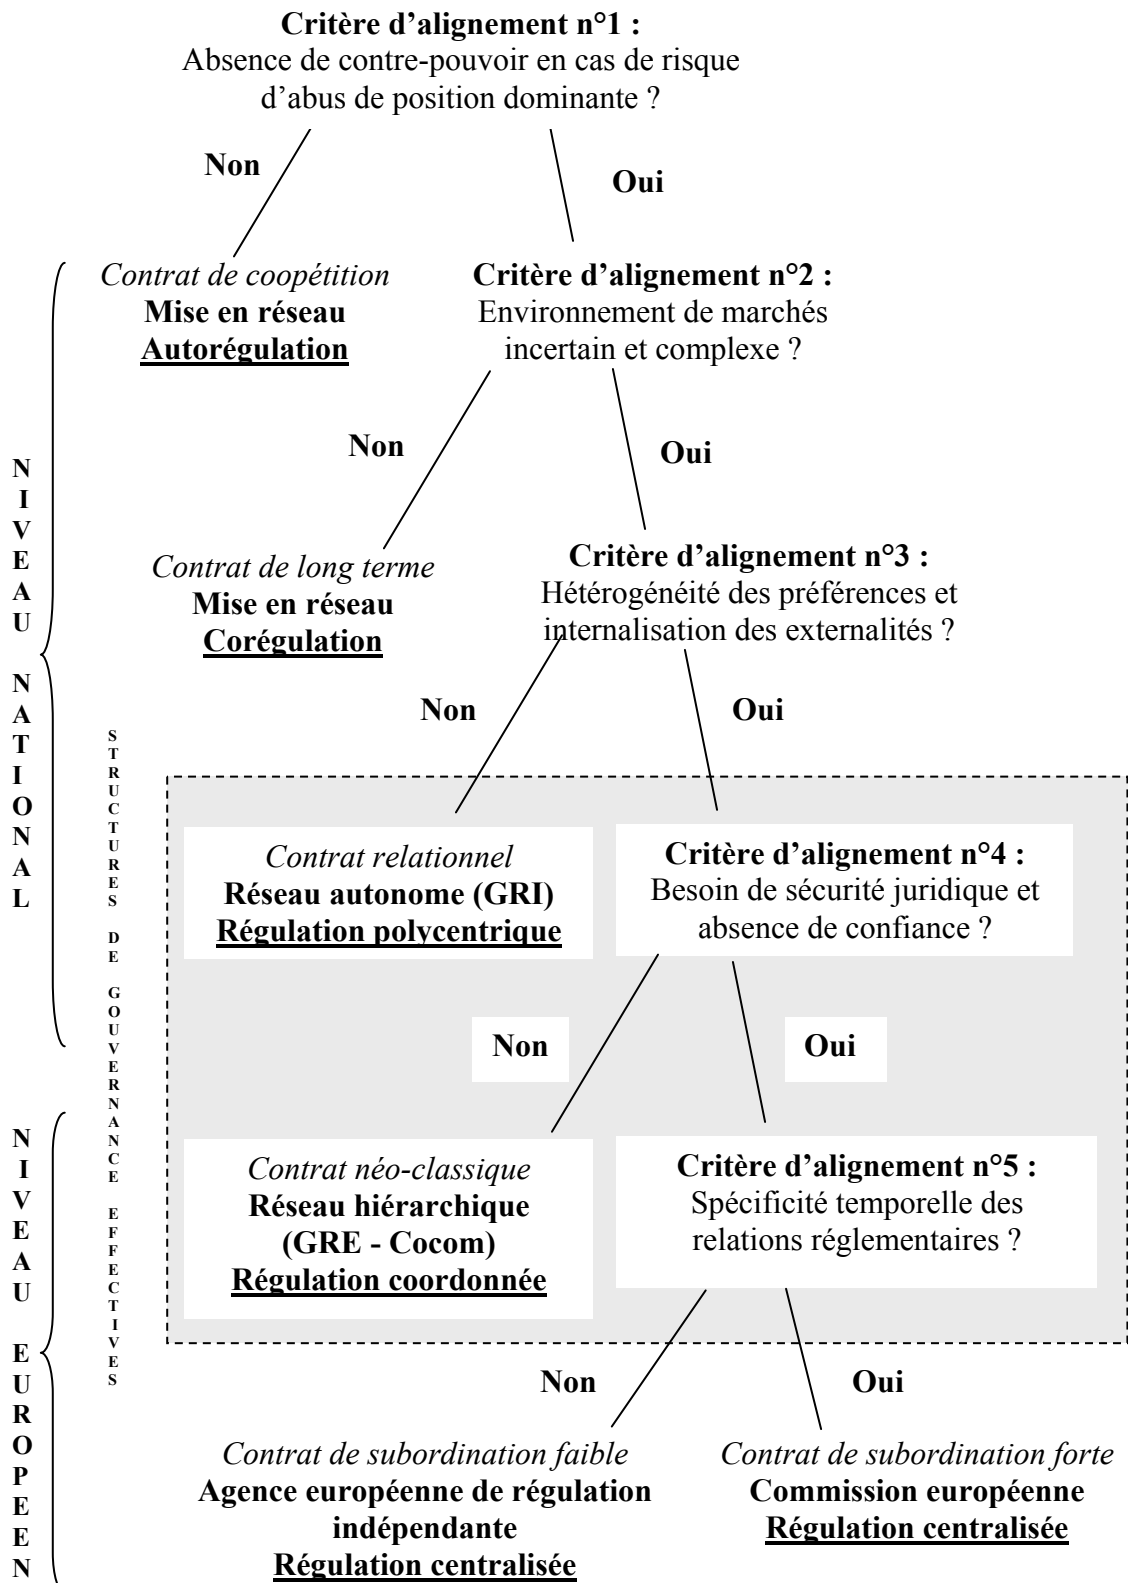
**Critère d'alignement n°1 :**
Absence de contre-pouvoir en cas de risque d'abus de position dominante ?

Non

Oui

*Contrat de coopétition*
**Mise en réseau**
**Autorégulation**

**Critère d'alignement n°2 :**
Environnement de marchés incertain et complexe ?

Non

Oui

*Contrat de long terme*
**Mise en réseau**
**Corégulation**

**Critère d'alignement n°3 :**
Hétérogénéité des préférences et internalisation des externalités ?

Non

Oui

*Contrat relationnel*
**Réseau autonome (GRI)**
**Régulation polycentrique**

**Critère d'alignement n°4 :**
Besoin de sécurité juridique et absence de confiance ?

Non

Oui

*Contrat néo-classique*
**Réseau hiérarchique (GRE - Cocom)**
**Régulation coordonnée**

**Critère d'alignement n°5 :**
Spécificité temporelle des relations réglementaires ?

Non

Oui

*Contrat de subordination faible*
**Agence européenne de régulation indépendante**
**Régulation centralisée**

*Contrat de subordination forte*
**Commission européenne**
**Régulation centralisée**

NIVEAU NATIONAL

STRUCTURES DE GOUVERNANCE EFFECTIVES

NIVEAU EUROPEEN